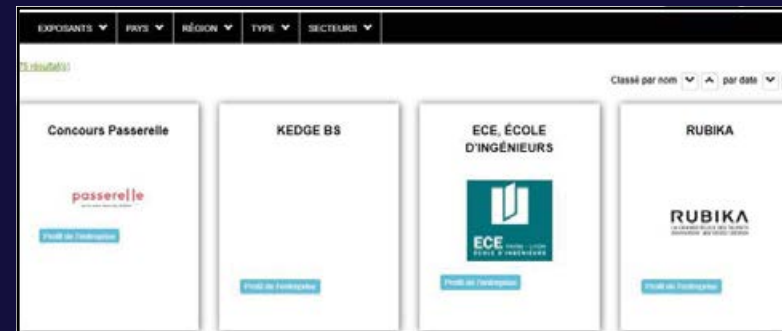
EXPOSANTS ▼ PAYS ▼ RÉGION ▼ TYPE ▼ SECTEURS ▼

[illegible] résultat(s)

Classé par nom ⌄ ^ par date ⌄

Concours Passerelle

passerelle

Profil de l'entreprise

KEDGE BS

Profil de l'entreprise

ECE, ÉCOLE D'INGÉNIEURS

ECE PARIS · LYON ÉCOLE D'INGÉNIEURS

Profil de l'entreprise

RUBIKA

RUBIKA

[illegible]

Profil de l'entreprise